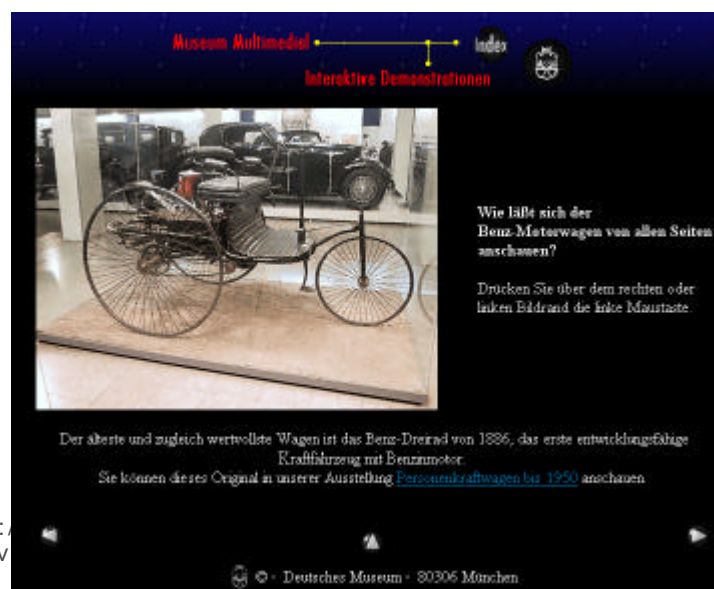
Museum Multimedial

Index

Interaktive Demonstrationen

Wie läßt sich der Benz-Motorwagen von allen Seiten anschauen?

Drücken Sie über dem rechten oder linken Bildrand die linke Maustaste.

Der älteste und zugleich wertvollste Wagen ist das Benz-Dreirad von 1886, das erste entwicklungsfähige Kraftfahrzeug mit Benzinmotor.
Sie können dieses Original in unserer Ausstellung Personenkraftwagen bis 1950 anschauen.

© - Deutsches Museum - 80306 München